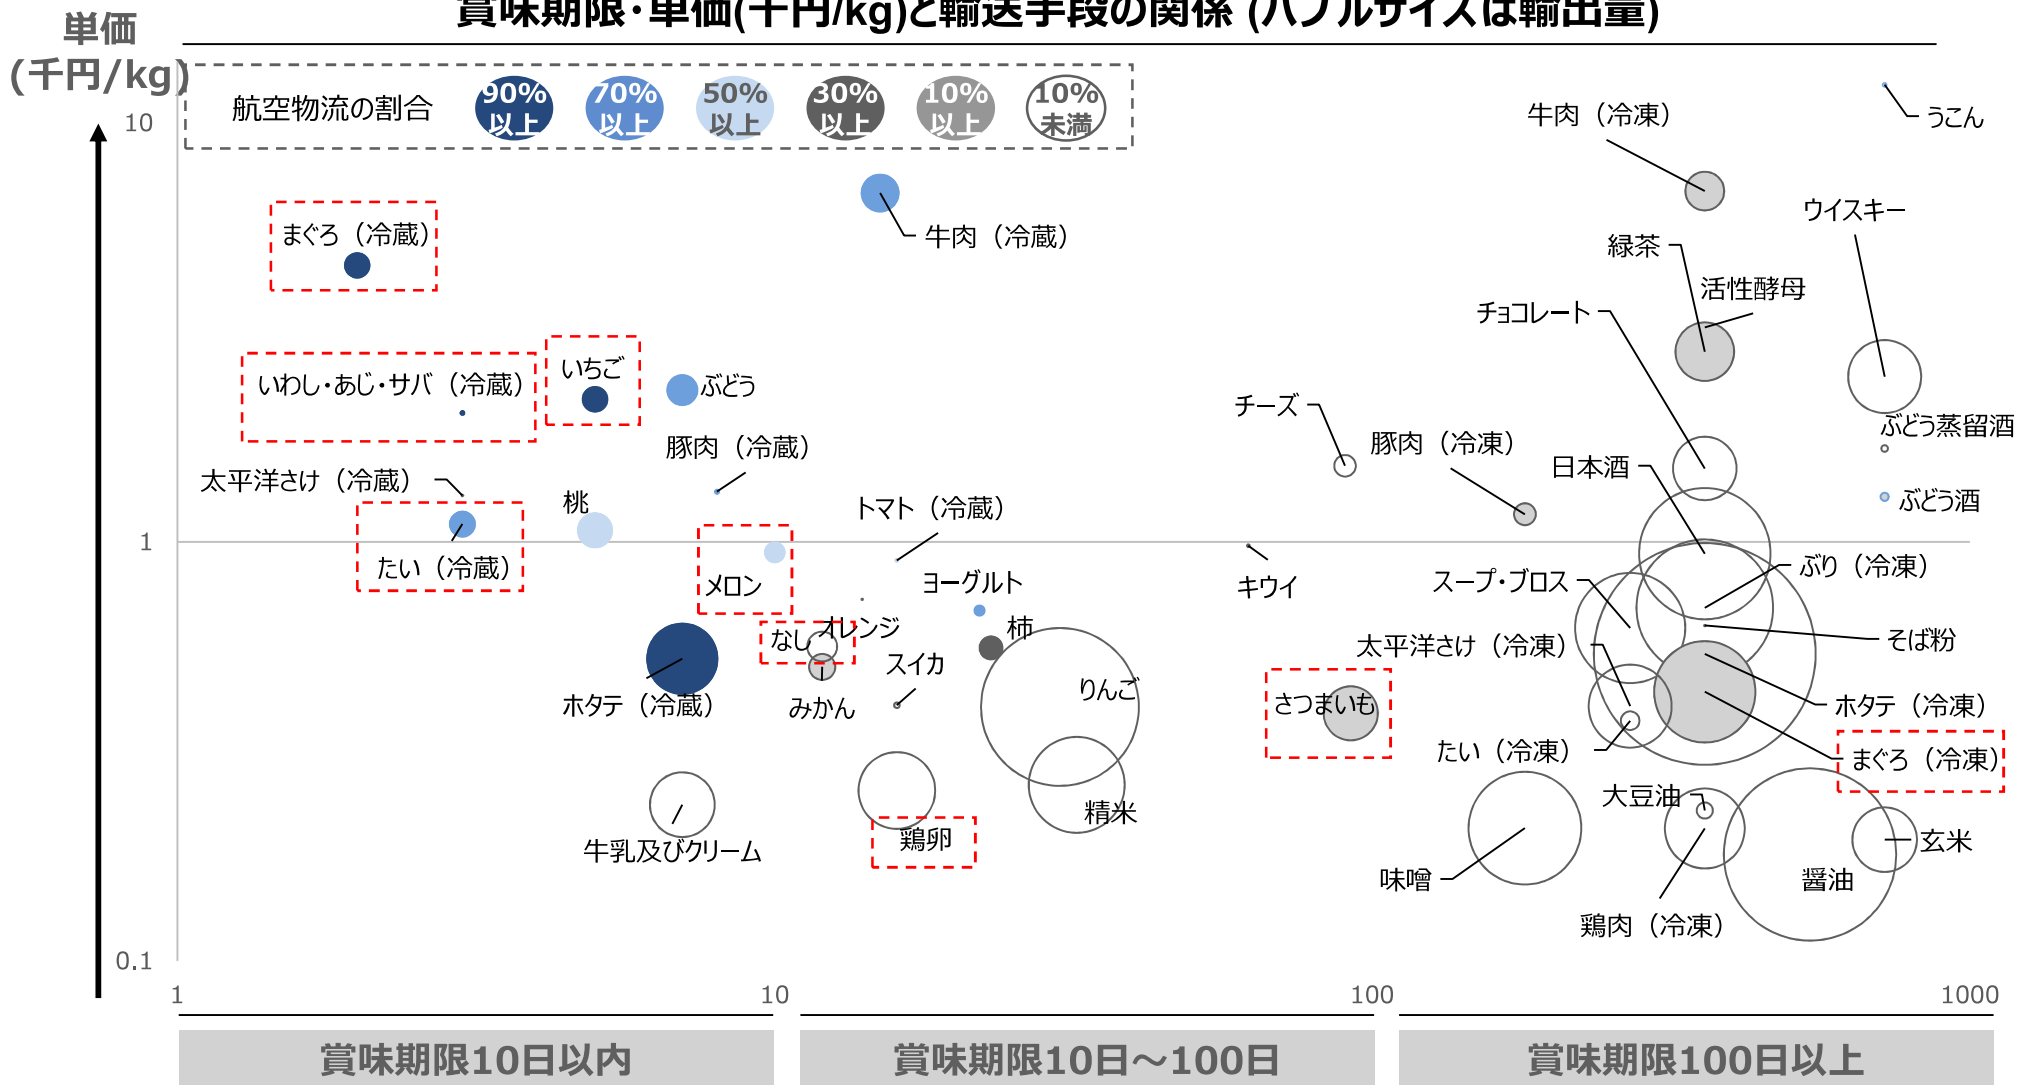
賞味期限・単価(千円/kg)と輸送手段の関係 (バブルサイズは輸出量)

単価 (千円/kg)

航空物流の割合 90%以上 70%以上 50%以上 30%以上 10%以上 10%未満

10
1
0.1

まぐろ（冷蔵）
牛肉（冷蔵）
いわし・あじ・サバ（冷蔵）
いちご
ぶどう
豚肉（冷蔵）
太平洋さけ（冷蔵）
桃
たい（冷蔵）
トマト（冷蔵）
メロン
ヨーグルト
なし
オレンジ
柿
スイカ
ホタテ（冷蔵）
みかん
りんご
牛乳及びクリーム
鶏卵
精米
チーズ
豚肉（冷凍）
キウイ
さつまいも
牛肉（冷凍）
うこん
ウイスキー
緑茶
活性酵母
チョコレート
ぶどう蒸留酒
日本酒
ぶどう酒
ぶり（冷凍）
スープ・ブロス
そば粉
太平洋さけ（冷凍）
ホタテ（冷凍）
たい（冷凍）
まぐろ（冷凍）
大豆油
玄米
味噌
醤油
鶏肉（冷凍）

1
10
100
1000

賞味期限10日以内
賞味期限10日～100日
賞味期限100日以上